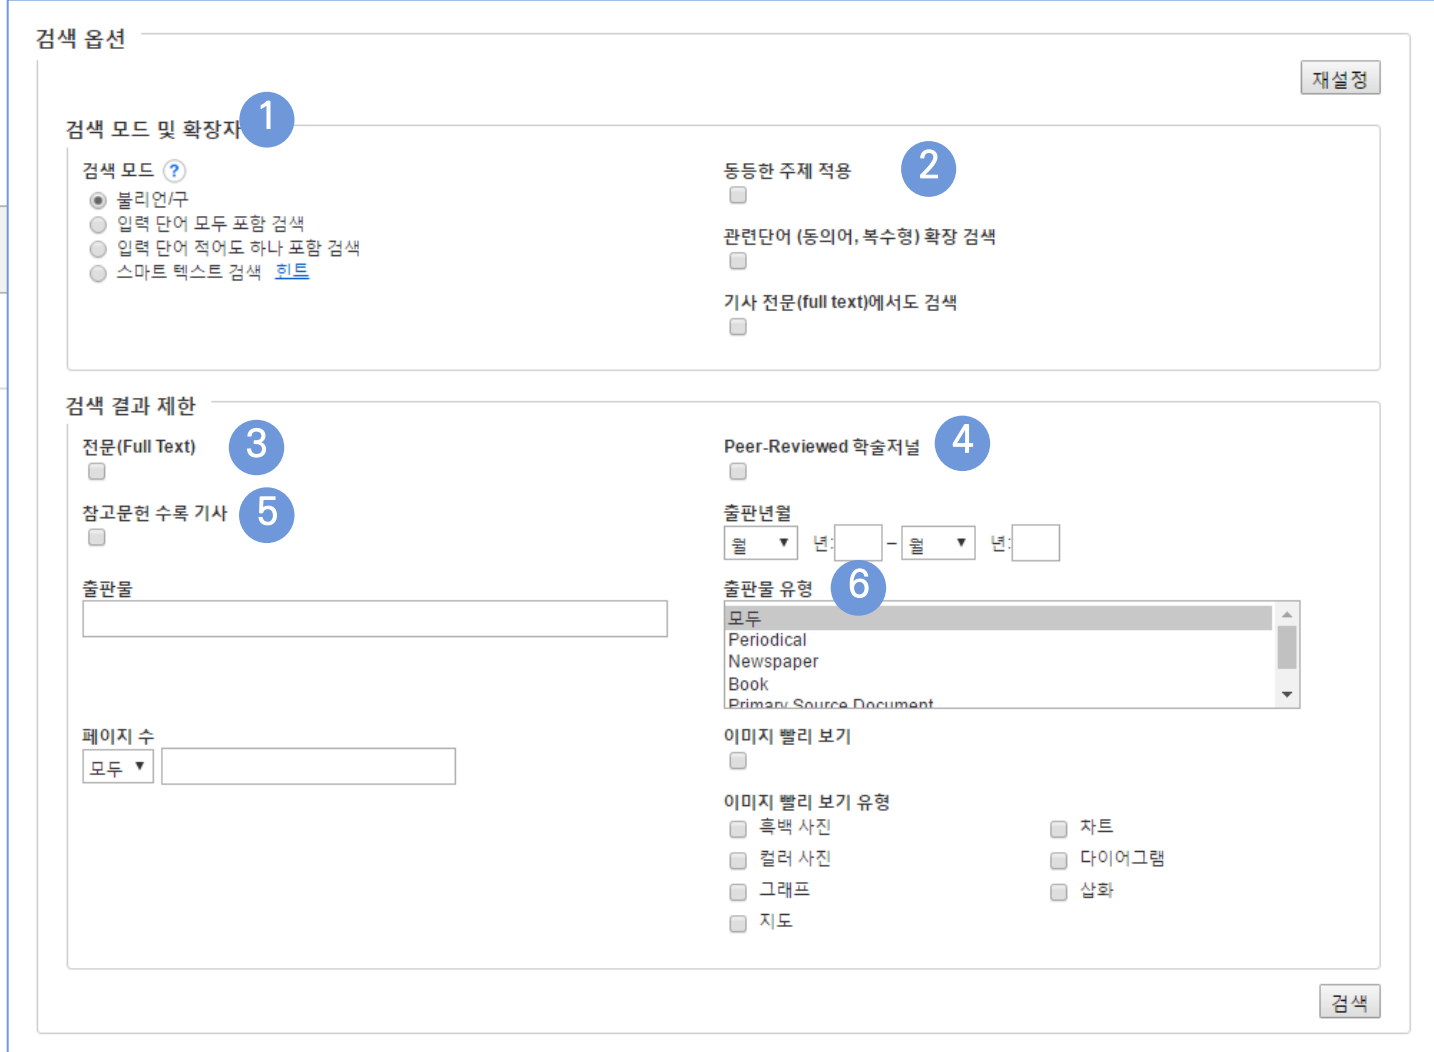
검색 옵션

재설정

검색 모드 및 확장자 1

검색 모드 ?
불리언/구
입력 단어 모두 포함 검색
입력 단어 적어도 하나 포함 검색
스마트 텍스트 검색 힌트

동등한 주제 적용 2

관련단어 (동의어, 복수형) 확장 검색

기사 전문(full text)에서도 검색

검색 결과 제한

전문(Full Text) 3

Peer-Reviewed 학술저널 4

참고문헌 수록 기사 5

출판년월
월 ▼ 년: – 월 ▼ 년:

출판물

출판물 유형 6
모두
Periodical
Newspaper
Book
Primary Source Document

페이지 수
모두 ▼

이미지 빨리 보기

이미지 빨리 보기 유형
흑백 사진
컬러 사진
그래프
지도
차트
다이어그램
삽화

검색